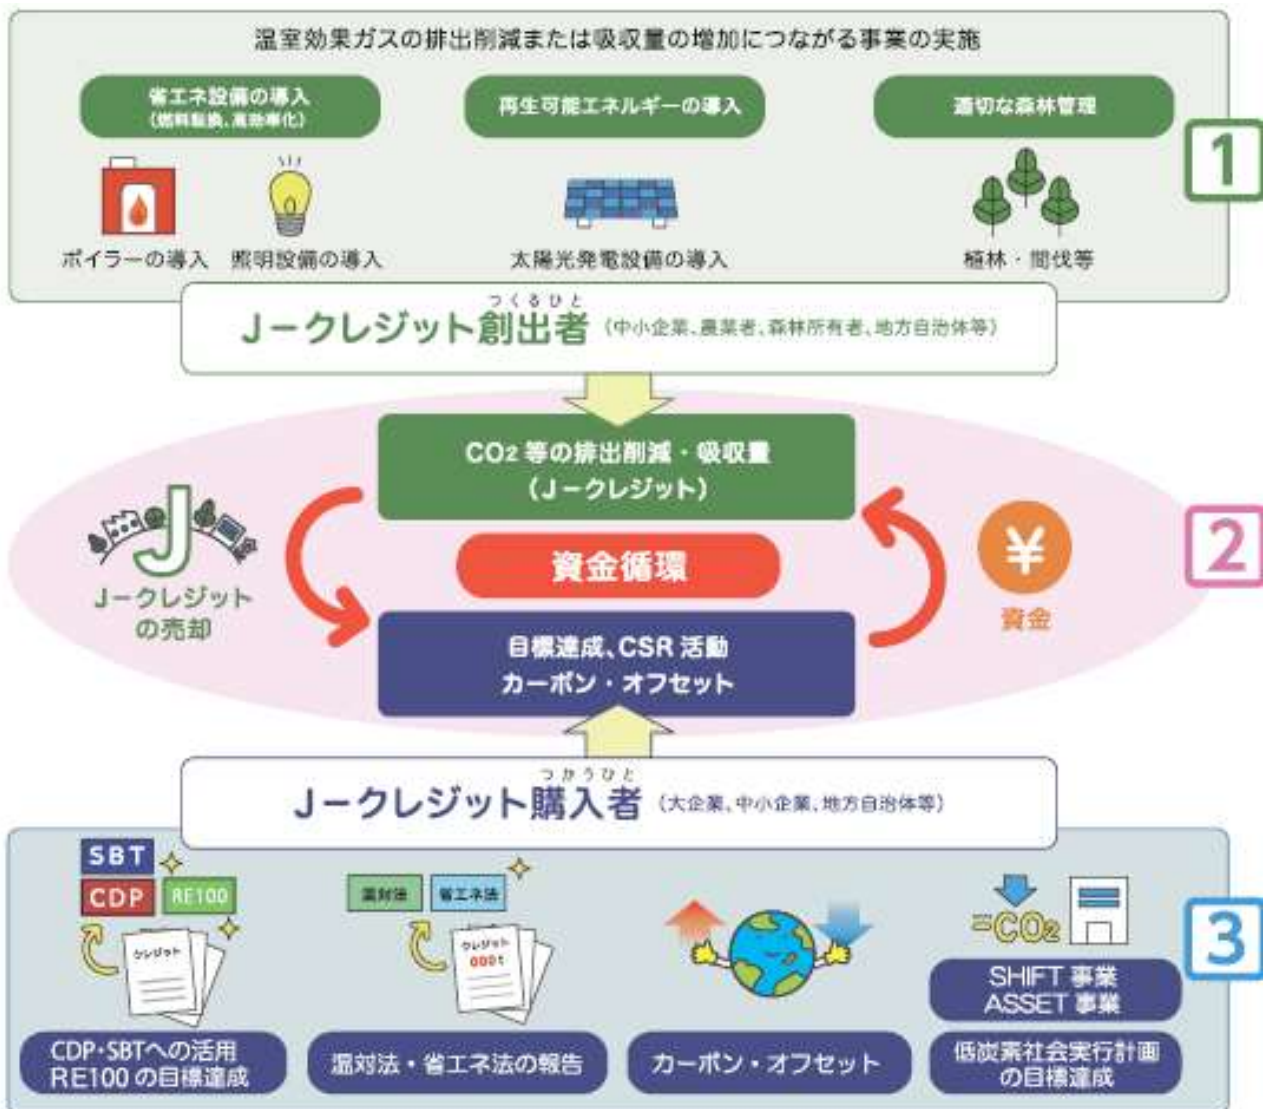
温室効果ガスの排出削減または吸収量の増加につながる事業の実施

省エネ設備の導入（燃料転換、高効率化）

再生可能エネルギーの導入

適切な森林管理

1

ボイラーの導入　照明設備の導入

太陽光発電設備の導入

植林・間伐等

J－クレジット創出者（つくるひと）（中小企業、農業者、森林所有者、地方自治体等）

$CO_2$ 等の排出削減・吸収量（J－クレジット）

J－クレジットの売却

資金循環

¥

資金

2

目標達成、CSR 活動 カーボン・オフセット

J－クレジット購入者（つかうひと）（大企業、中小企業、地方自治体等）

SBT

CDP　RE100

クレジット

温対法　省エネ法

クレジット 0001

$CO_2$

SHIFT 事業 ASSET 事業

3

CDP・SBTへの活用 RE100 の目標達成

温対法・省エネ法の報告

カーボン・オフセット

低炭素社会実行計画の目標達成